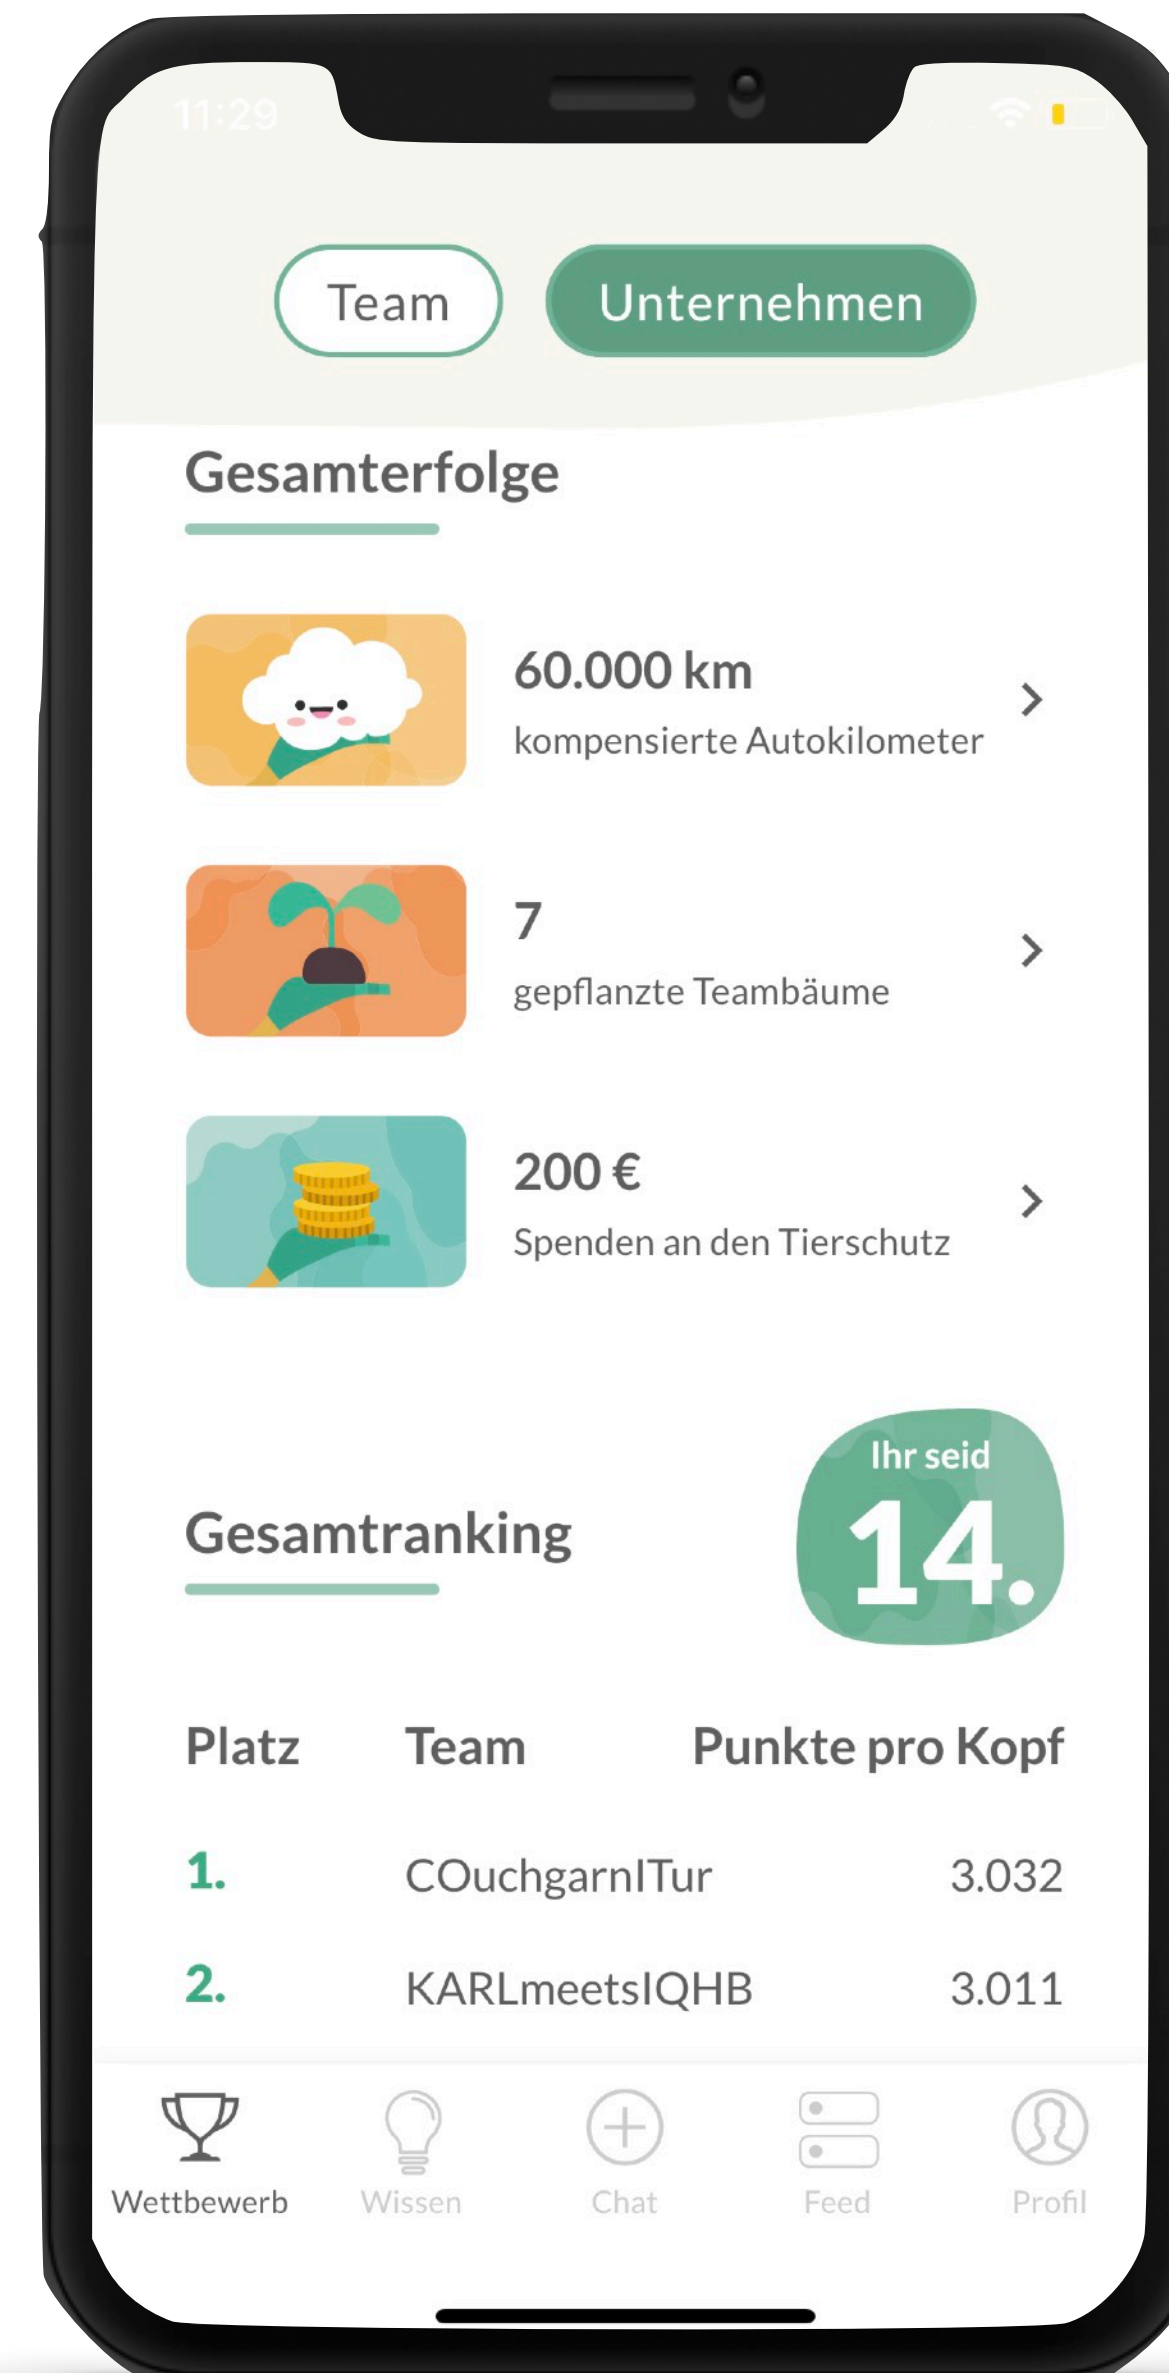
11:29

Team Unternehmen

Gesamterfolge

60.000 km
kompensierte Autokilometer

7
gepflanzte Teambäume

200 €
Spenden an den Tierschutz

Gesamtranking

Ihr seid
14.

| Platz | Team | Punkte pro Kopf |
|---|---|---|
| 1. | COuchgarnITur | 3.032 |
| 2. | KARLmeetsIQHB | 3.011 |

Wettbewerb Wissen Chat Feed Profil